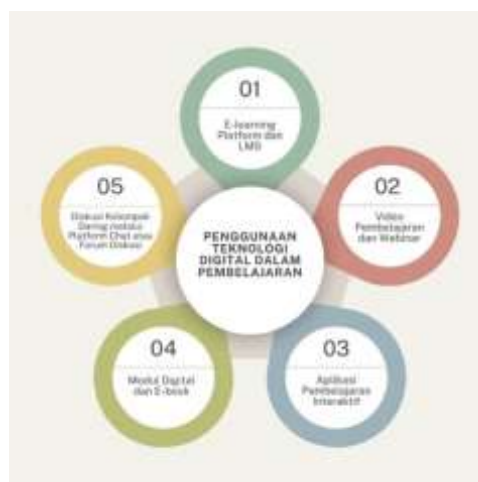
PENGGUNAAN TEKNOLOGI DIGITAL DALAM PEMBELAJARAN

01
E-learning Platform dan LMS

02
Video Pembelajaran dan Webinar

03
Aplikasi Pembelajaran Interaktif

04
Modul Digital dan E-book

05
Diskusi Kelompok Daring melalui Platform Chat atau Forum Diskusi